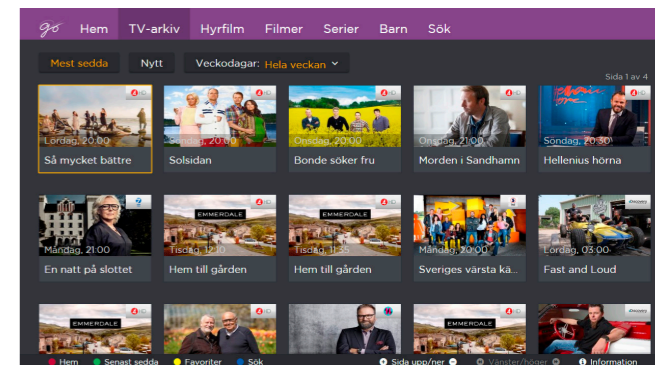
go Hem TV-arkiv Hyrfilm Filmer Serier Barn Sök

Mest sedda Nytt Veckodagar: Hela veckan

Sida 1 av 4

Lördag, 20:00
Så mycket bättre

Söndag, 20:00
Solsidan

Onsdag, 20:00
Bonde söker fru

Onsdag, 20:00
Morden i Sandhamn

Söndag, 20:30
Hellenius hörna

Måndag, 21:00
En natt på slottet

EMMERDALE
Tisdag, 12:10
Hem till gården

EMMERDALE
Tisdag, 11:35
Hem till gården

Måndag, 20:00
Sveriges värsta kä...

Discovery
Lördag, 03:00
Fast and Loud

EMMERDALE

EMMERDALE

Discovery

Hem Senast sedda Favoriter Sök Sida upp/ner Vänster/höger Information